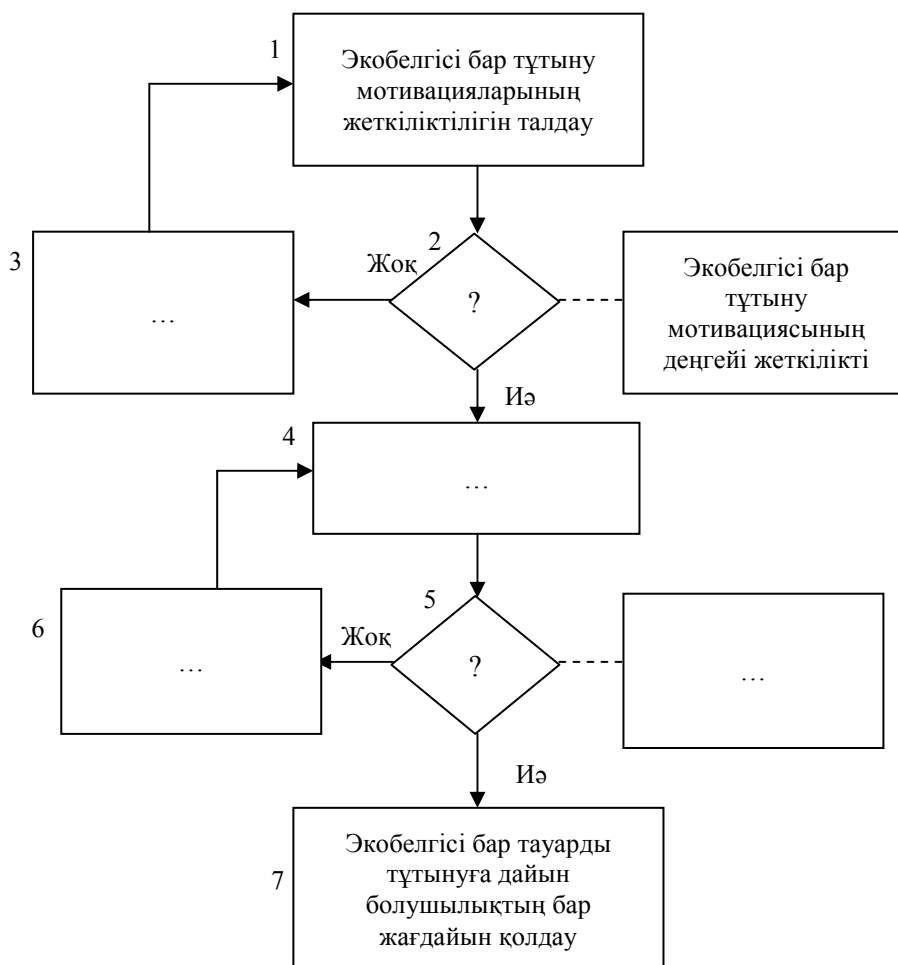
1

Экобелгісі бар тұтыну мотивацияларының жеткіліктілігін талдау

2

3

Жоқ

…

?

Экобелгісі бар тұтыну мотивациясының деңгейі жеткілікті

Иә

4

…

5

6

Жоқ

…

?

…

Иә

7

Экобелгісі бар тауарды тұтынуға дайын болушылықтың бар жағдайын қолдау